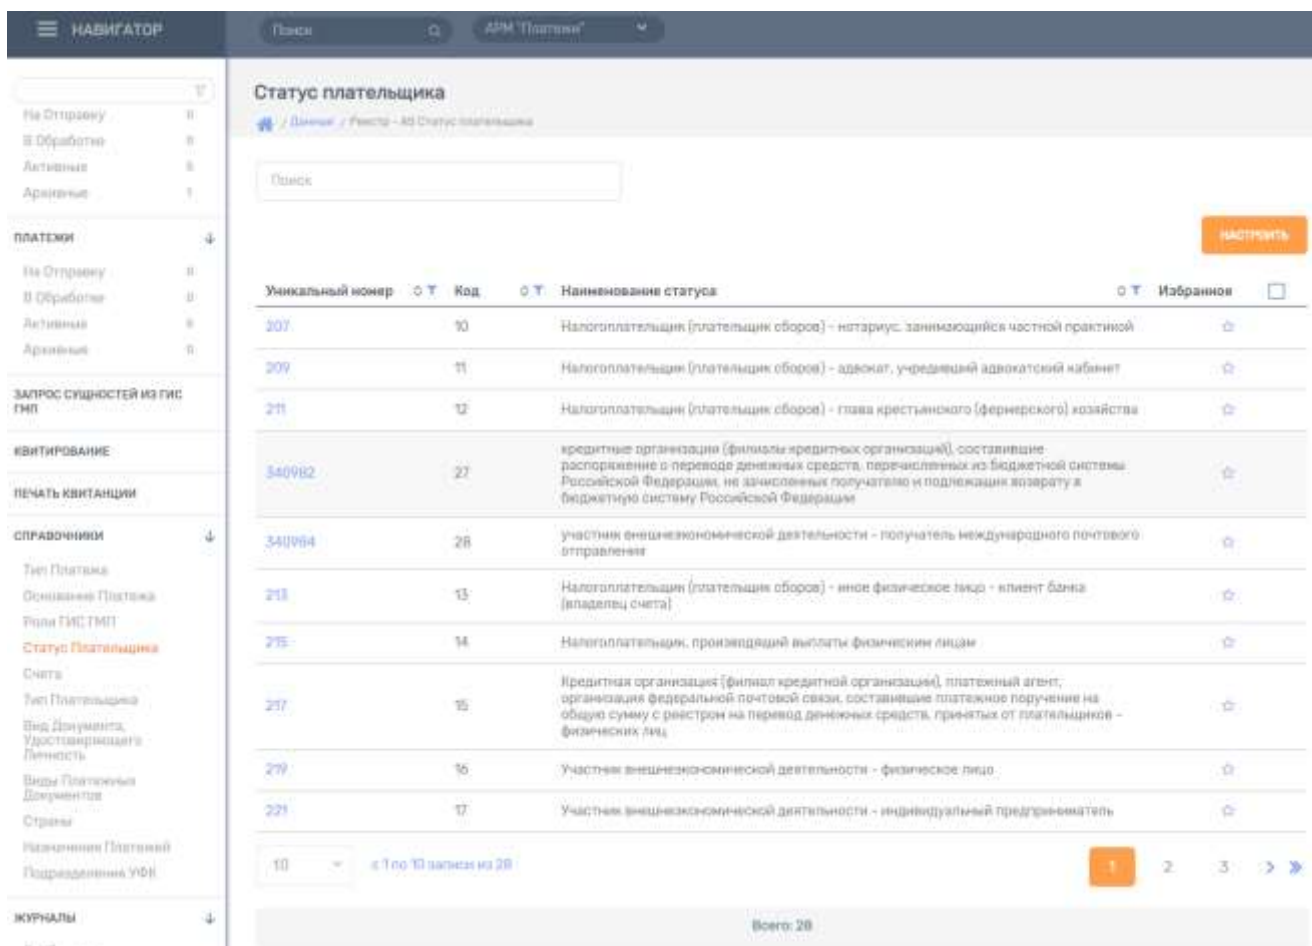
НАВИГАТОР

Поиск

АРМ "Платежи"

На Отправку 0
В Обработке 0
Активные 0
Архивные 1

ПЛАТЕЖИ

На Отправку 0
В Обработке 0
Активные 0
Архивные 0

ЗАПРОС СУЩНОСТЕЙ ИЗ ГИС ГМП

КВИТИРОВАНИЕ

ПЕЧАТЬ КВИТАНЦИИ

СПРАВОЧНИКИ

Тип Платежа
Основание Платежа
Роли ГИС ГМП
Статус Плательщика
Счета
Тип Плательщика
Вид Документа, Удостоверяющего Личность
Виды Платежных Документов
Страны
Назначение Платежей
Подразделения УФК

ЖУРНАЛЫ

Статус плательщика

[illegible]

Поиск

НАСТРОИТЬ

| Уникальный номер | Код | Наименование статуса | Избранное |
|---|---|---|---|
| 207 | 10 | Налогоплательщик (плательщик сборов) - нотариус, занимающийся частной практикой | ☆ |
| 209 | 11 | Налогоплательщик (плательщик сборов) - адвокат, учредивший адвокатский кабинет | ☆ |
| 211 | 12 | Налогоплательщик (плательщик сборов) - глава крестьянского (фермерского) хозяйства | ☆ |
| 340982 | 27 | кредитные организации (филиалы кредитных организаций), составившие распоряжение о переводе денежных средств, перечисленных из бюджетной системы Российской Федерации, не зачисленных получателю и подлежащих возврату в бюджетную систему Российской Федерации | ☆ |
| 340984 | 28 | участник внешнеэкономической деятельности - получатель международного почтового отправления | ☆ |
| 213 | 13 | Налогоплательщик (плательщик сборов) - иное физическое лицо - клиент банка (владелец счета) | ☆ |
| 215 | 14 | Налогоплательщик, производящий выплаты физическим лицам | ☆ |
| 217 | 15 | Кредитная организация (филиал кредитной организации), платежный агент, организация федеральной почтовой связи, составившие платежное поручение на общую сумму с реестром на перевод денежных средств, принятых от плательщиков - физических лиц | ☆ |
| 219 | 16 | Участник внешнеэкономической деятельности - физическое лицо | ☆ |
| 221 | 17 | Участник внешнеэкономической деятельности - индивидуальный предприниматель | ☆ |

10 с 1 по 10 записи из 28

1 2 3 > »

Всего: 28